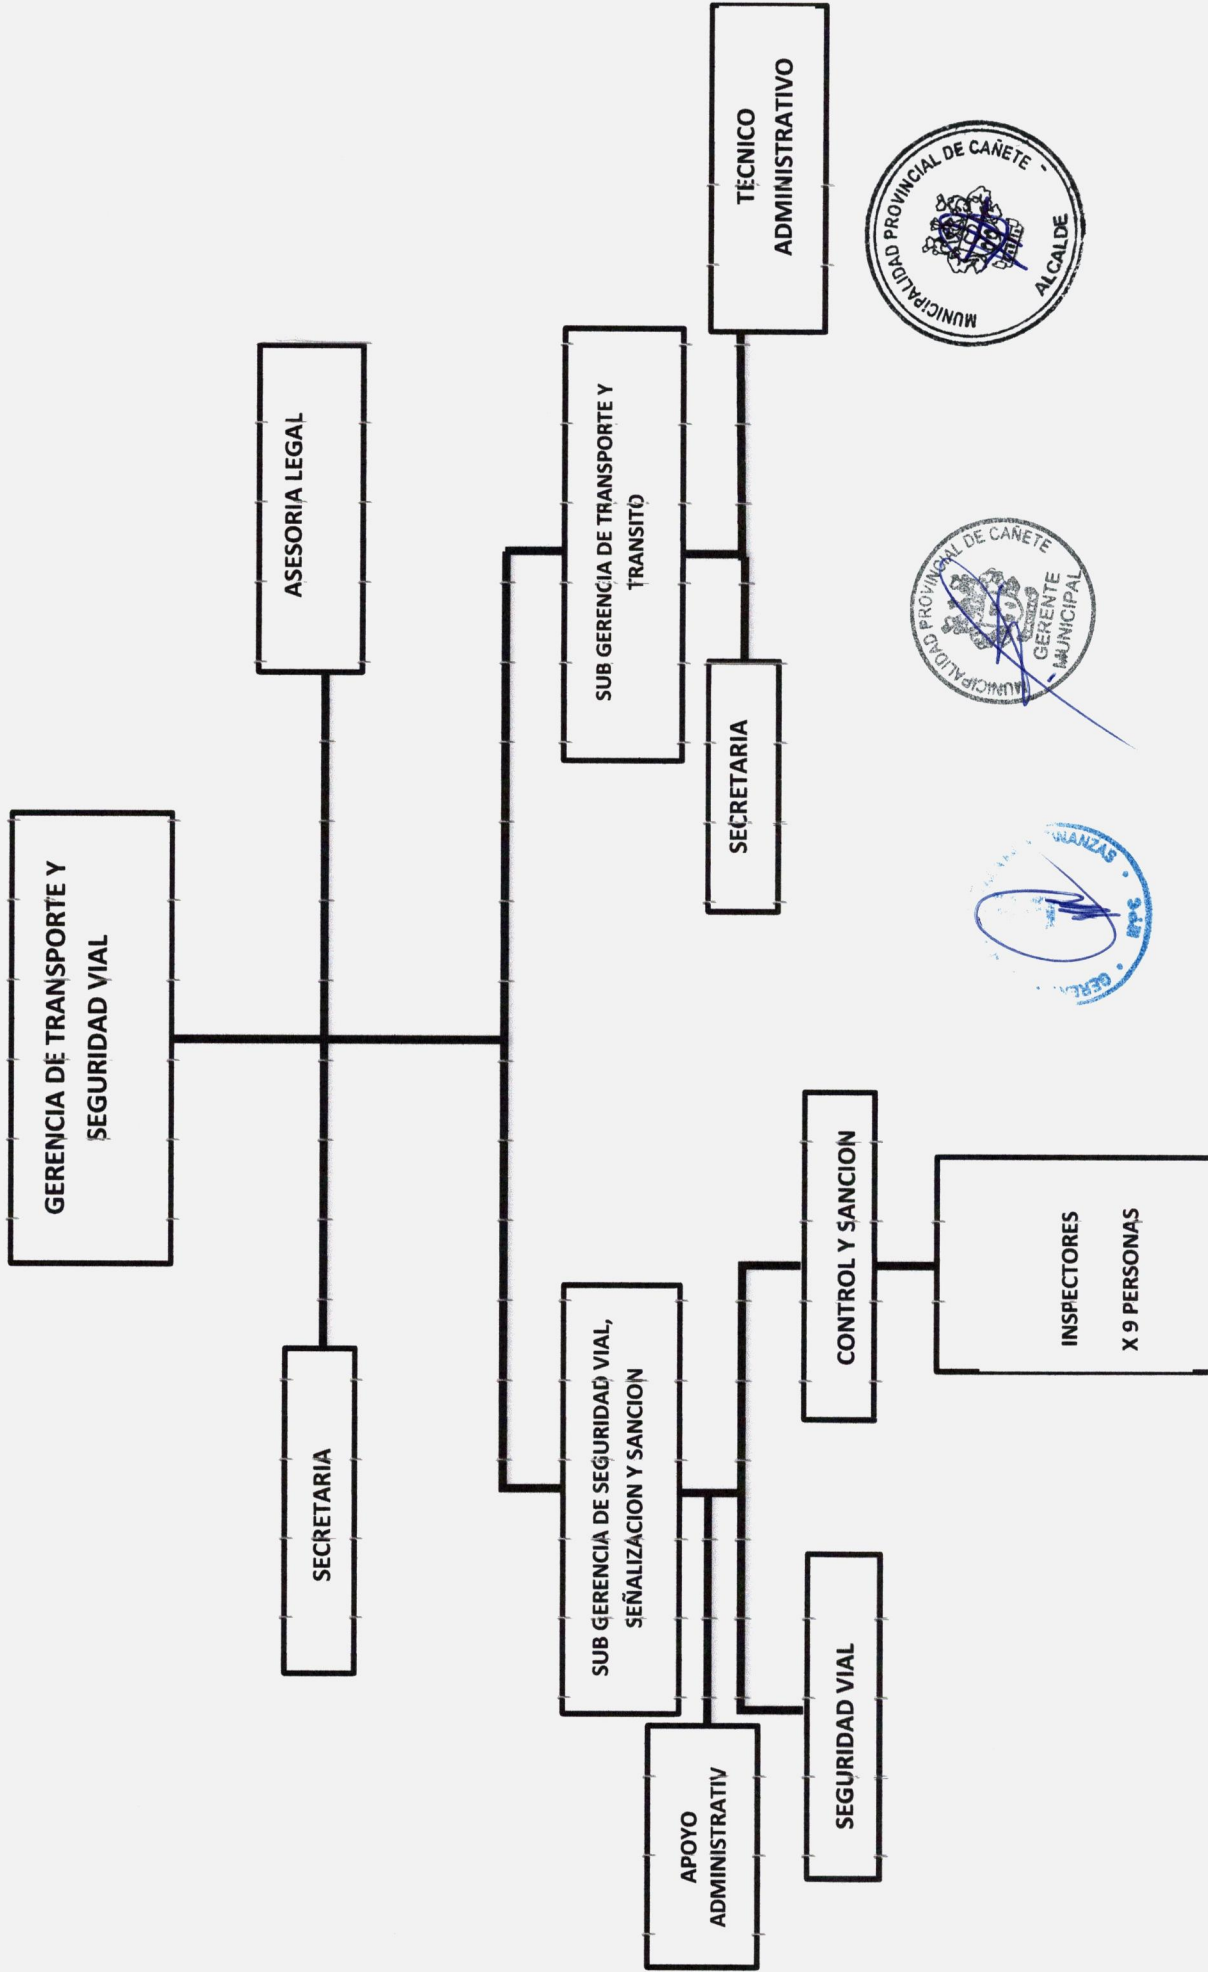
GERENCIA DE TRANSPORTE Y SEGURIDAD VIAL

ASESORIA LEGAL

SECRETARIA

SUB GERENCIA DE TRANSPORTE Y TRANSITO

TECNICO ADMINISTRATIVO

SECRETARIA

SUB GERENCIA DE SEGURIDAD VIAL, SEÑALIZACION Y SANCION

APOYO ADMINISTRATIV

SEGURIDAD VIAL

CONTROL Y SANCION

INSPECTORES X 9 PERSONAS

MUNICIPALIDAD PROVINCIAL DE CAÑETE - ALCALDE

MUNICIPALIDAD PROVINCIAL DE CAÑETE GERENTE MUNICIPAL

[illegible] FINANZAS • MPC • GERE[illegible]